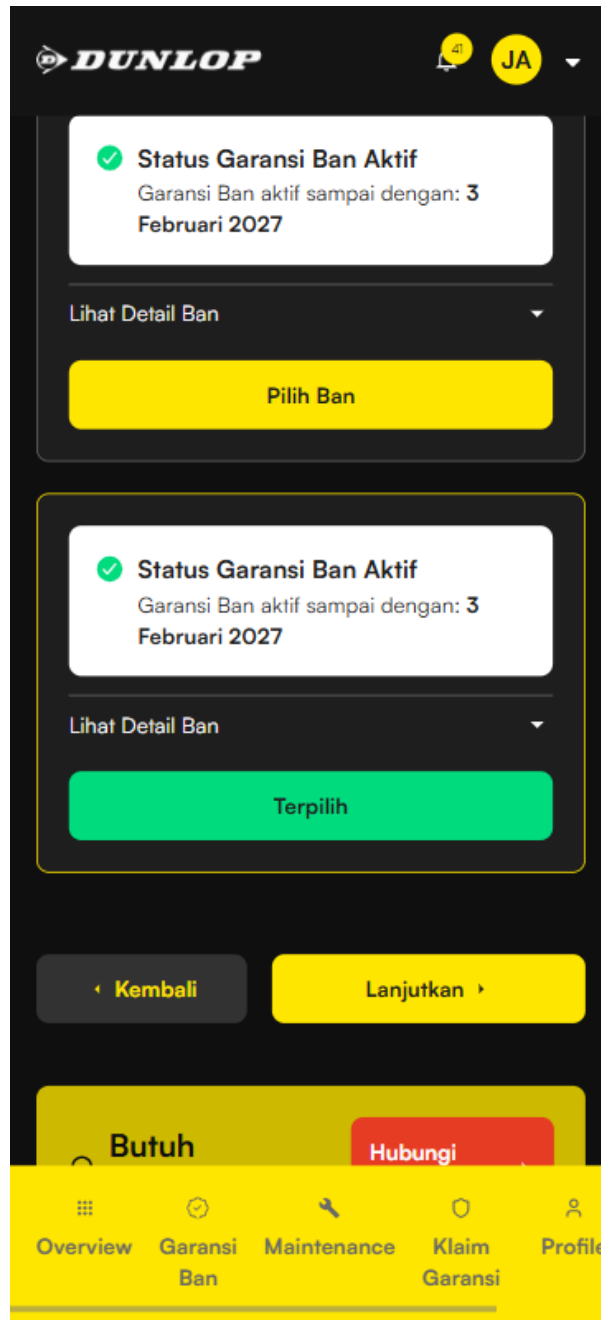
DUNLOP

41

JA

Status Garansi Ban Aktif

Garansi Ban aktif sampai dengan: 3 Februari 2027

Lihat Detail Ban

Pilih Ban

Status Garansi Ban Aktif

Garansi Ban aktif sampai dengan: 3 Februari 2027

Lihat Detail Ban

Terpilih

Kembali

Lanjutkan

Butuh

Hubungi

Overview

Garansi Ban

Maintenance

Klaim Garansi

Profile